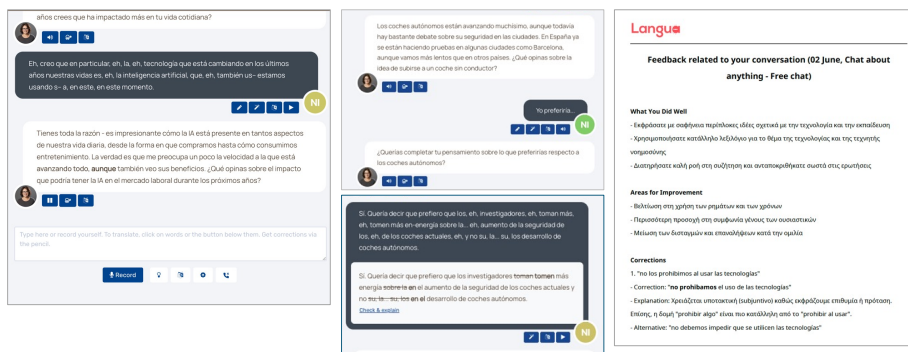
años crees que ha impactado más en tu vida cotidiana?

Eh, creo que en particular, eh, la, eh, tecnología que está cambiando en los últimos años nuestras vidas es, eh, la inteligencia artificial, que, eh, también us- estamos usando s- a, en este, en este momento.

NI

Tienes toda la razón - es impresionante cómo la IA está presente en tantos aspectos de nuestra vida diaria, desde la forma en que compramos hasta cómo consumimos entretenimiento. La verdad es que me preocupa un poco la velocidad a la que está avanzando todo, aunque también veo sus beneficios. ¿Qué opinas sobre el impacto que podría tener la IA en el mercado laboral durante los próximos años?

Type here or record yourself. To translate, click on words or the button below them. Get corrections via the pencil.

Record

Los coches autónomos están avanzando muchísimo, aunque todavía hay bastante debate sobre su seguridad en las ciudades. En España ya se están haciendo pruebas en algunas ciudades como Barcelona, aunque vamos más lentos que en otros países. ¿Qué opinas sobre la idea de subirse a un coche sin conductor?

Yo preferiria...

NI

¿Querías completar tu pensamiento sobre lo que preferirías respecto a los coches autónomos?

Sí. Quería decir que prefiero que los, eh, investigadores, eh, toman más, eh, toman más en-energía sobre la... eh, aumento de la seguridad de los, eh, de los coches actuales, eh, y no su, la... su, los desarrollo de coches autónomos.

Sí. Quería decir que prefiero que los investigadores toman tomen más energía sobre la en el aumento de la seguridad de los coches actuales y no su, la... su, los en el desarrollo de coches autónomos.

Check & explain

NI

Langua

Feedback related to your conversation (02 June, Chat about anything - Free chat)

What You Did Well

- Εκφράσατε με σαφήνεια περίπλοκες ιδέες σχετικά με την τεχνολογία και την εκπαίδευση

- Χρησιμοποιήσατε κατάλληλο λεξιλόγιο για το θέμα της τεχνολογίας και της τεχνητής νοημοσύνης

- Διατηρήσατε καλή ροή στη συζήτηση και ανταποκριθήκατε σωστά στις ερωτήσεις

Areas for Improvement

- Βελτίωση στη χρήση των ρημάτων και των χρόνων

- Περισσότερη προσοχή στη συμφωνία γένους των ουσιαστικών

- Μείωση των δισταγμών και επαναλήψεων κατά την ομιλία

Corrections

1. "no los prohibimos al usar las tecnologías"

- Correction: "no prohibamos el uso de las tecnologías"

- Explanation: Χρειάζεται υποτακτική (subjuntivo) καθώς εκφράζουμε επιθυμία ή πρόταση. Επίσης, η δομή "prohibir algo" είναι πιο κατάλληλη από το "prohibir al usar".

- Alternative: "no debemos impedir que se utilicen las tecnologías"